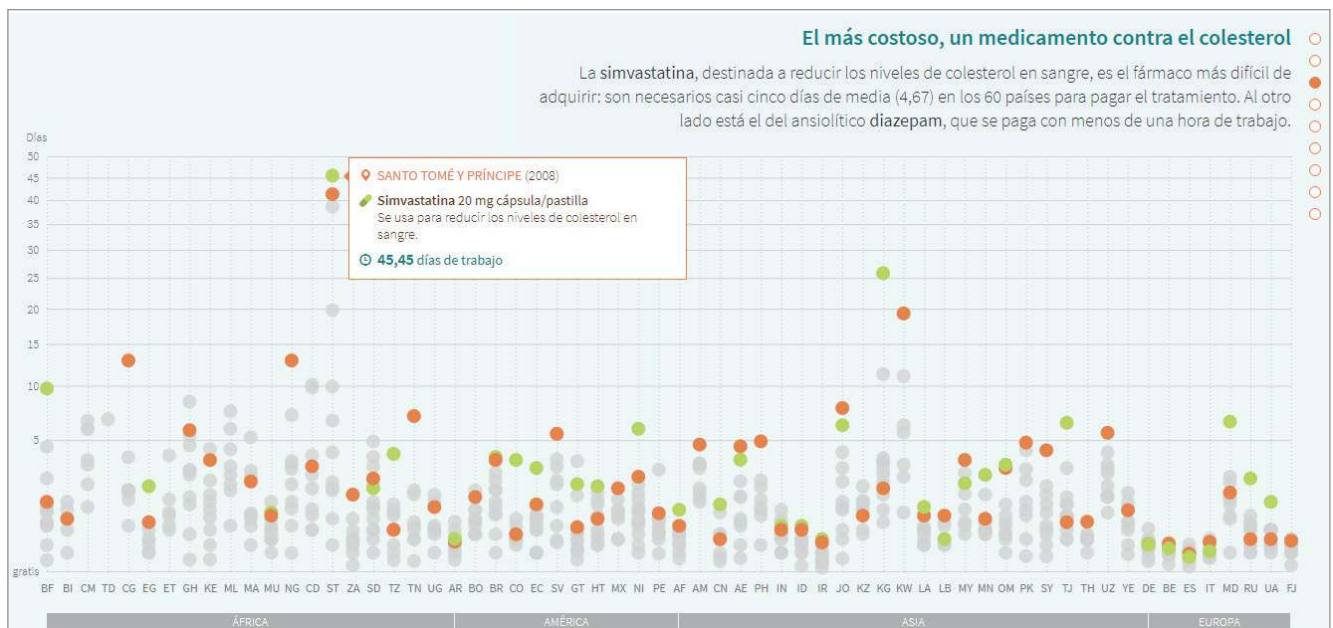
El más costoso, un medicamento contra el colesterol

La simvastatina, destinada a reducir los niveles de colesterol en sangre, es el fármaco más difícil de adquirir: son necesarios casi cinco días de media (4,67) en los 60 países para pagar el tratamiento. Al otro lado está el del ansiolítico diazepam, que se paga con menos de una hora de trabajo.

Días
50
45
40
35
30
25
20
15
10
5
gratis

SANTO TOMÉ Y PRÍNCIPE (2008)
Simvastatina 20 mg cápsula/pastilla
Se usa para reducir los niveles de colesterol en sangre.
45,45 días de trabajo

BF BI CM TD CG EG ET GH KE ML MA MU NG CD ST ZA SD TZ TN UG AR BO BR CO EC SV GT HT MX NI PE AF AM CN AE PH IN ID IR JO KZ KG KW LA LB MY MN OM PK SY TJ TH UZ YE DE BE ES IT MD RU UA FJ

ÁFRICA AMÉRICA ASIA EUROPA